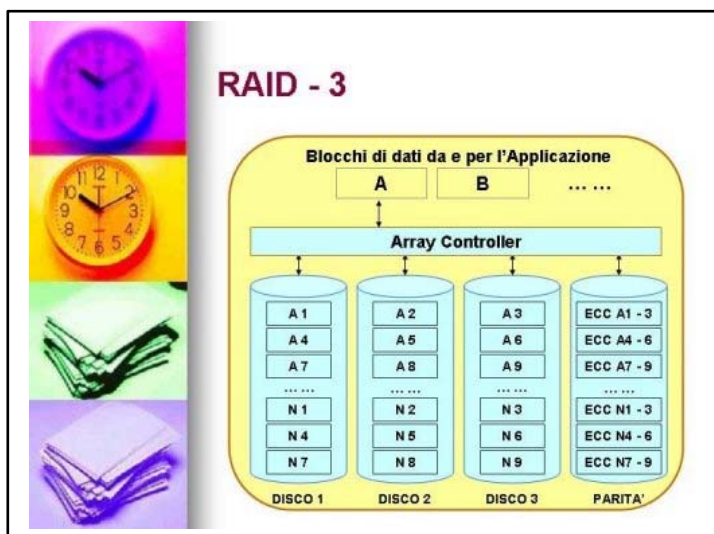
RAID - 3

Blocchi di dati da e per l'Applicazione

A

B

... ...

Array Controller

A 1
A 4
A 7
... ...
N 1
N 4
N 7

A 2
A 5
A 8
... ...
N 2
N 5
N 8

A 3
A 6
A 9
... ...
N 3
N 6
N 9

ECC A1 - 3
ECC A4 - 6
ECC A7 - 9
... ...
ECC N1 - 3
ECC N4 - 6
ECC N7 - 9

DISCO 1

DISCO 2

DISCO 3

PARITA'